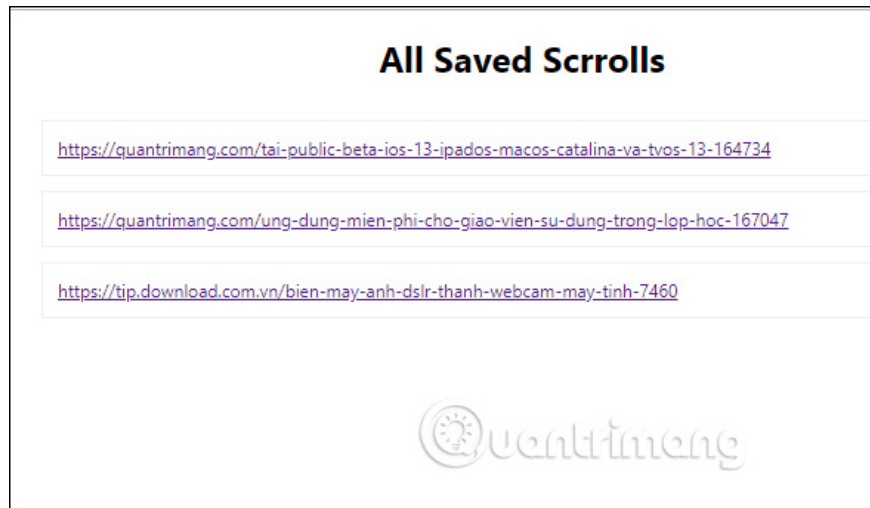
All Saved Scrrolls

https://quantrimang.com/tai-public-beta-ios-13-ipados-macos-catalina-va-tvos-13-164734

https://quantrimang.com/ung-dung-mien-phi-cho-giao-vien-su-dung-trong-lop-hoc-167047

https://tip.download.com.vn/bien-may-anh-dslr-thanh-webcam-may-tinh-7460

Quantrimang